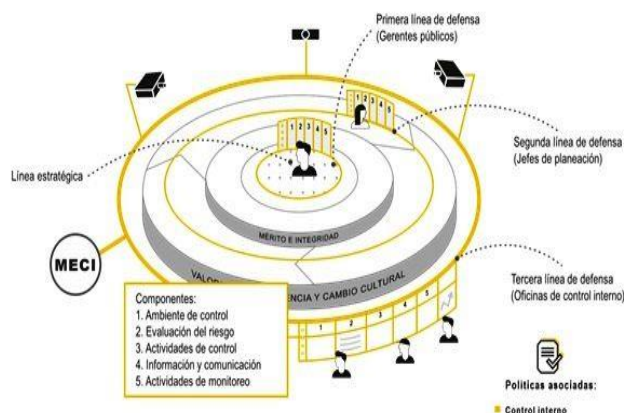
Primera línea de defensa (Gerentes públicos)

Línea estratégica

Segunda línea de defensa (Jefes de planeación)

MÉRITO E INTEGRIDAD

MECI

VALO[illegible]ENCIA Y CAMBIO CULTURAL

Tercera línea de defensa (Oficinas de control interno)

Componentes:
1. Ambiente de control
2. Evaluación del riesgo
3. Actividades de control
4. Información y comunicación
5. Actividades de monitoreo

1 2 3 4 5

1 2 3 4 5

1 2 3 4 5

Políticas asociadas:

Control interno